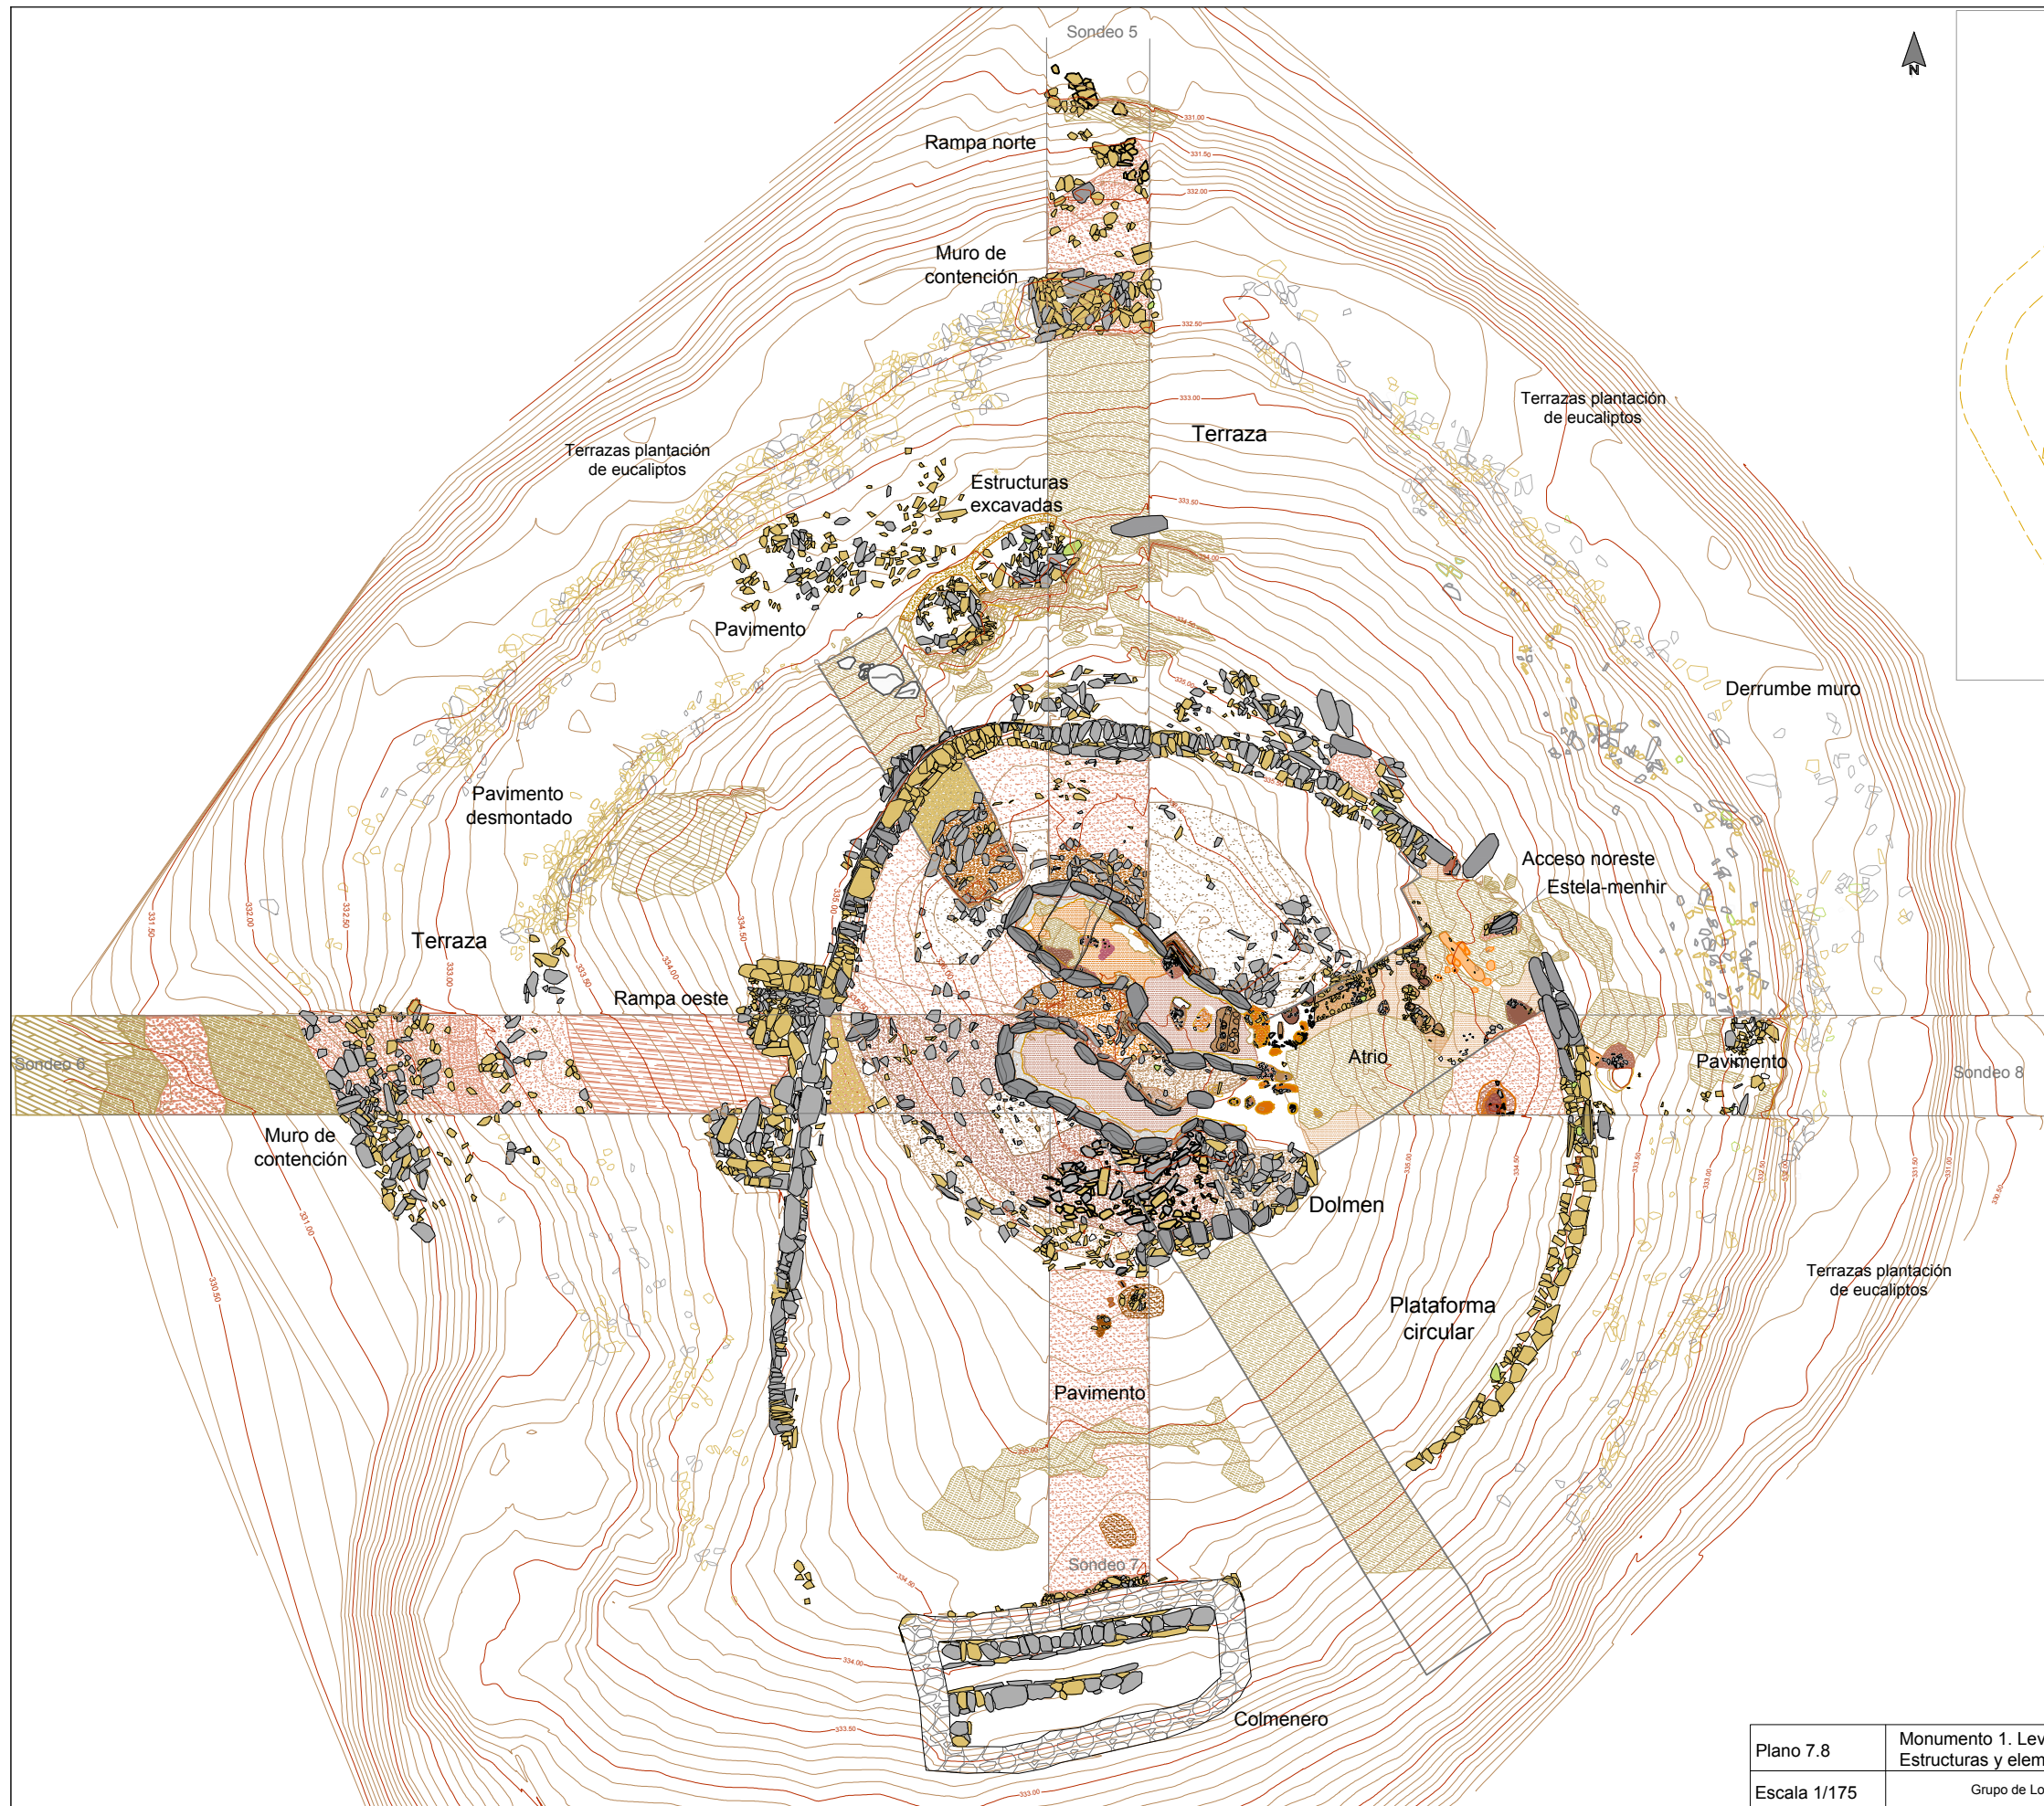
Sondeo 5

N

331.00

331.50

332.00

332.50

333.00

333.50

Rampa norte

Muro de contención

Terraza

Terrazas plantación de eucaliptos

Terrazas plantación de eucaliptos

Estructuras excavadas

Pavimento

Derrumbe muro

Pavimento desmontado

Acceso noreste

Estela-menhir

Terraza

Rampa oeste

Sondeo 6

Atrio

Pavimento

Sondeo 8

Muro de contención

Dolmen

Terrazas plantación de eucaliptos

Plataforma circular

Pavimento

Sondeo 7

Colmenero

331.50

332.00

332.50

333.00

333.50

334.00

334.50

335.00

331.00

330.50

334.50

334.00

333.50

333.00

| Plano 7.8 | Monumento 1. Lev Estructuras y elem |
|---|---|
| Escala 1/175 | Grupo de Lo |